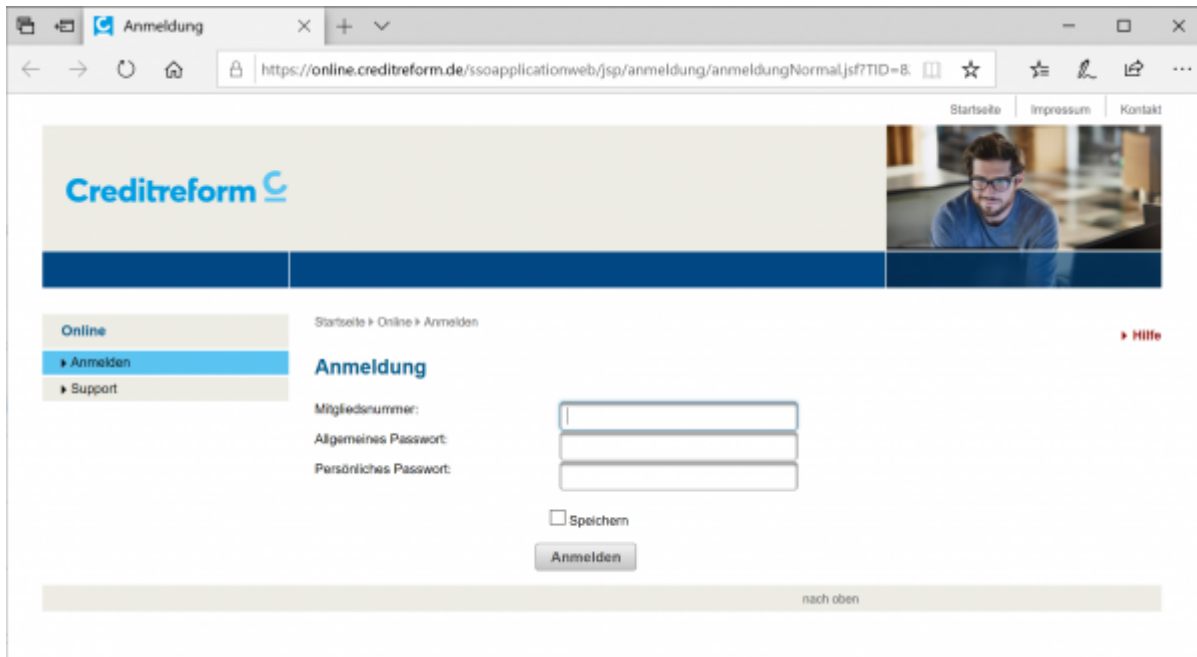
Anmeldung

https://online.creditreform.de/ssoapplicationweb/jsp/anmeldung/anmeldungNormal.jsf?TID=8.

Startseite | Impressum | Kontakt

Creditreform

Online
▸ Anmelden
▸ Support

Startseite ▸ Online ▸ Anmelden

▸ Hilfe

Anmeldung

Mitgliedsnummer:
Allgemeines Passwort:
Persönliches Passwort:

Speichern

Anmelden

nach oben